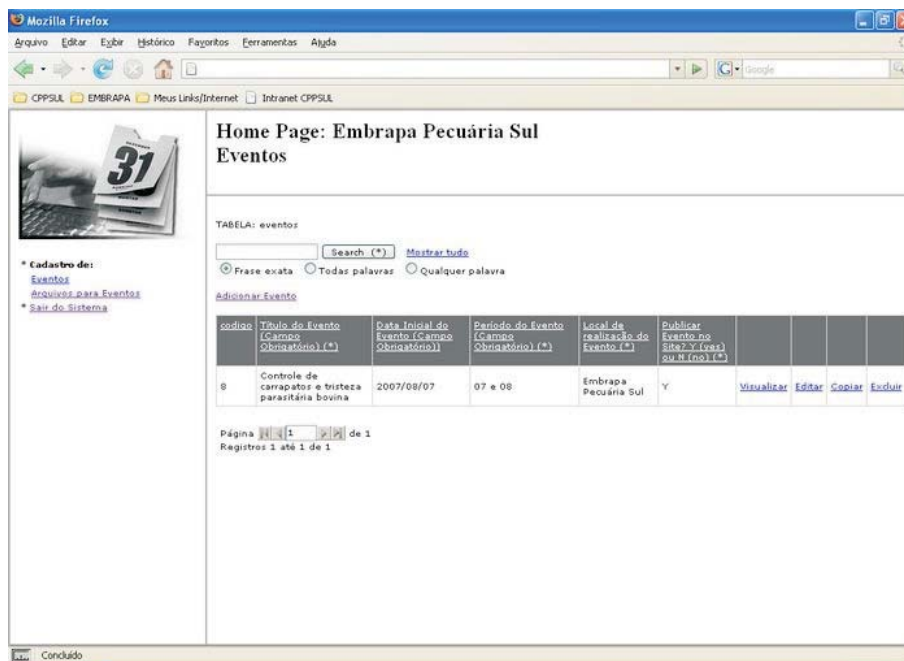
Mozilla Firefox

Arquivo Editar Exibir Histórico Favoritos Ferramentas Ajuda

Google

CPPSUL EMBRAPA Meus Links/Internet Intranet CPPSUL

31

* Cadastro de:
Eventos
Arquivos para Eventos
* Sair do Sistema

Home Page: Embrapa Pecuária Sul
Eventos

TABELA: eventos

Search (*) Mostrar tudo
Frase exata Todas palavras Qualquer palavra

Adicionar Evento

| codigo | Titulo do Evento (Campo Obrigatório) (*) | Data Inicial do Evento (Campo Obrigatório)) | Periodo do Evento (Campo Obrigatório) (*) | Local de realização do Evento (*) | Publicar Evento no Site? Y (yes) ou N (no) (*) | | | | |
|---|---|---|---|---|---|---|---|---|---|
| 8 | Controle de carrapatos e tristeza parasitária bovina | 2007/08/07 | 07 e 08 | Embrapa Pecuária Sul | Y | Visualizar | Editar | Copiar | Excluir |

Página 1 de 1
Registros 1 até 1 de 1

Concluído